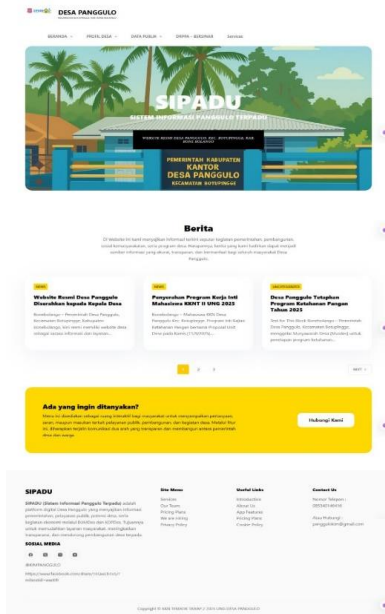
DESA PANGGULO

BERANDA PROFIL DESA DATA PUBLIK DIMMA - BUKAMA Services

SIPADU
SISTEM INFORMASI PANGGULO TERPADU
WEBSITE RESMI DESA PANGGULO, KEC. BOTUPINGGE, KAB. BONE BOLANGO
PEMERINTAH KABUPATEN
KANTOR
DESA PANGGULO
KECAMATAN BOTUPINGGE

Berita
Di Website ini kami menyajikan informasi terkini seputar kegiatan pemerintahan, pembangunan, sosial kemasyarakatan, serta program desa. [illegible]

NEWS
Website Resmi Desa Panggulo Diserahkan kepada Kepala Desa
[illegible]

NEWS
Penyerahan Program Kerja Inti Mahasiswa KKNT II UNG 2025
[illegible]

UNCATEGORIZED
Desa Panggulo Tetapkan Program Ketahanan Pangan Tahun 2025
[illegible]

1 2 3 NEXT

Ada yang ingin ditanyakan?
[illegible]
Hubungi Kami

SIPADU
SIPADU (Sistem Informasi Panggulo Terpadu) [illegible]
SOSIAL MEDIA
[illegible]

Site Menu
Beranda
Our Team
Pricing Plans
We are hiring
Privacy Policy

Useful Links
Introduction
About Us
App Features
Pricing Plans
Cookie Policy

Contact Us
Nomor Telepon:
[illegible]
Alamat Email:
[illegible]

Copyright © 2025 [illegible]